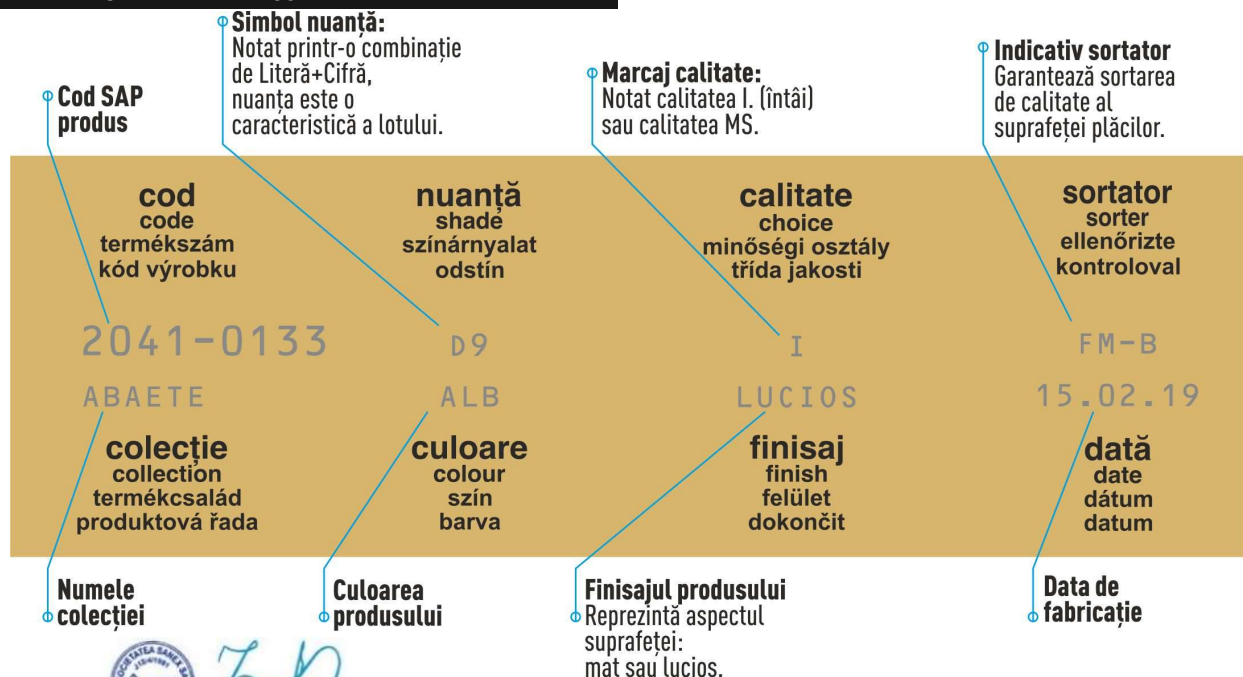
**Cod SAP produs**

**Simbol nuanță:**
Notat printr-o combinație de Literă+Cifră, nuanța este o caracteristică a lotului.

**Marcaj calitate:**
Notat calitatea I. (întâi) sau calitatea MS.

**Indicativ sortator**
Garantează sortarea de calitate al suprafeței plăcilor.

**cod**
code
termékszám
kód výrobku

**nuanță**
shade
színárnyalat
odstín

**calitate**
choice
minőségi osztály
třída jakosti

**sortator**
sorter
ellenőrizte
kontroloval

2041-0133 D9 I FM-B

ABAETE ALB LUCIOS 15.02.19

**colecție**
collection
termékcsalád
produktová řada

**culoare**
colour
szín
barva

**finisaj**
finish
felület
dokončit

**dată**
date
dátum
datum

**Numele colecției**

**Culoarea produsului**

**Finisajul produsului**
Reprezintă aspectul suprafeței: mat sau lucios.

**Data de fabricație**

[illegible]